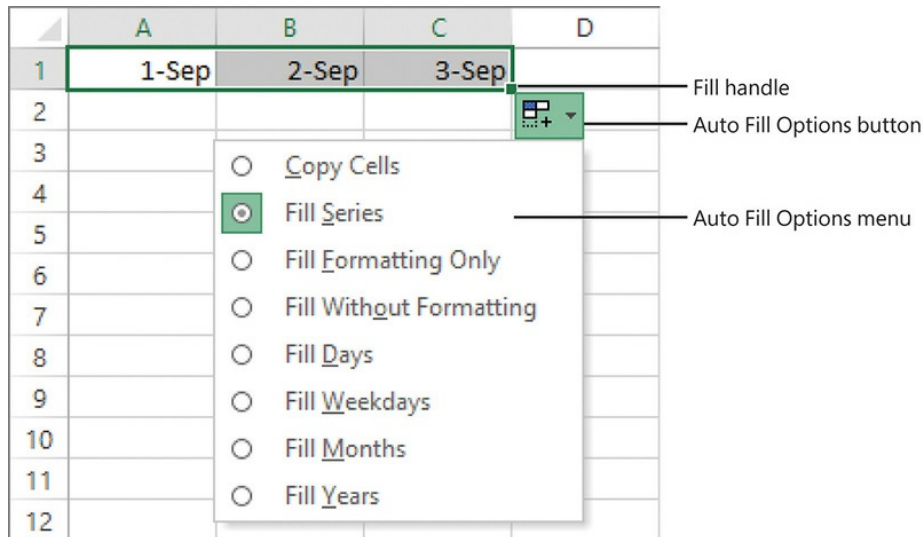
| | A | B | C | D |
|---|---|---|---|---|
| 1 | 1-Sep | 2-Sep | 3-Sep | |
| 2 | | | | |
| 3 | | | | |
| 4 | | | | |
| 5 | | | | |
| 6 | | | | |
| 7 | | | | |
| 8 | | | | |
| 9 | | | | |
| 10 | | | | |
| 11 | | | | |
| 12 | | | | |

Fill handle

Auto Fill Options button

Copy Cells
Fill Series
Fill Formatting Only
Fill Without Formatting
Fill Days
Fill Weekdays
Fill Months
Fill Years

Auto Fill Options menu